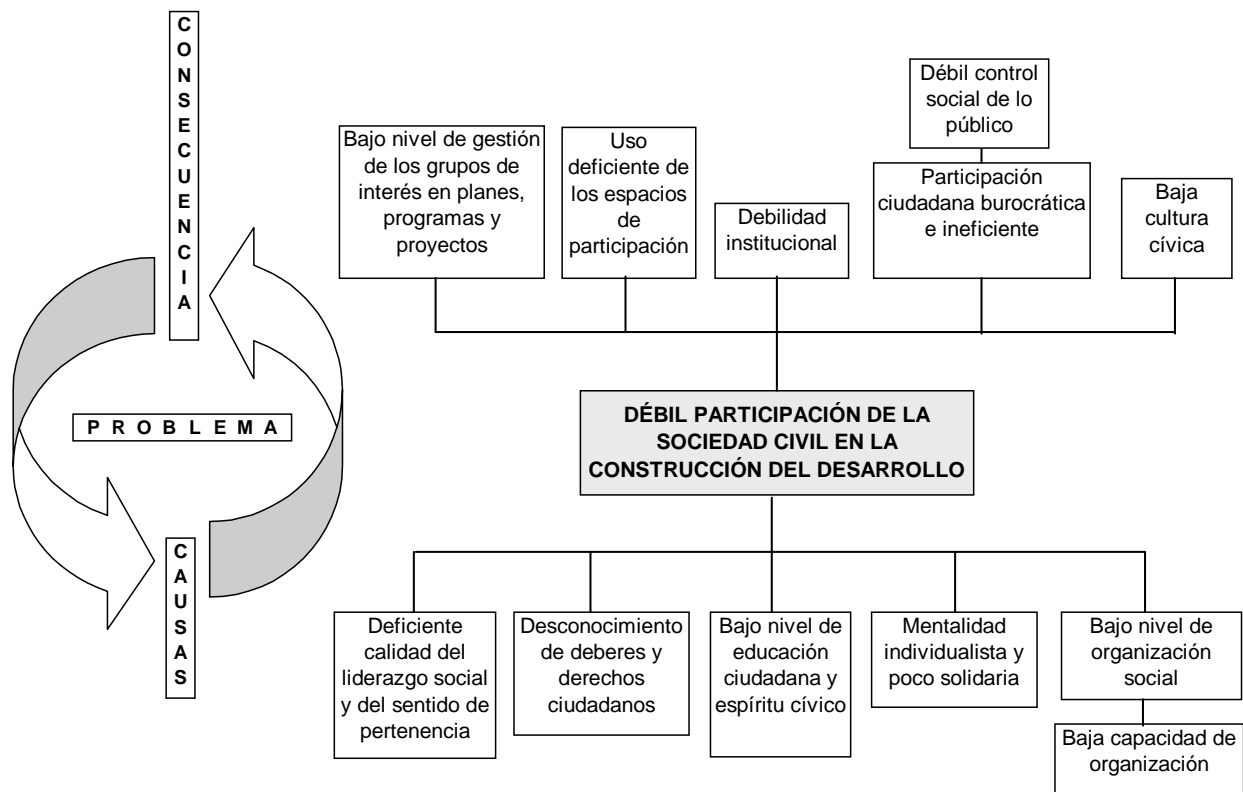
CONSECUENCIA

PROBLEMA

CAUSAS

Bajo nivel de gestión de los grupos de interés en planes, programas y proyectos

Uso deficiente de los espacios de participación

Debilidad institucional

Débil control social de lo público

Participación ciudadana burocrática e ineficiente

Baja cultura cívica

DÉBIL PARTICIPACIÓN DE LA SOCIEDAD CIVIL EN LA CONSTRUCCIÓN DEL DESARROLLO

Deficiente calidad del liderazgo social y del sentido de pertenencia

Desconocimiento de deberes y derechos ciudadanos

Bajo nivel de educación ciudadana y espíritu cívico

Mentalidad individualista y poco solidaria

Bajo nivel de organización social

Baja capacidad de organización